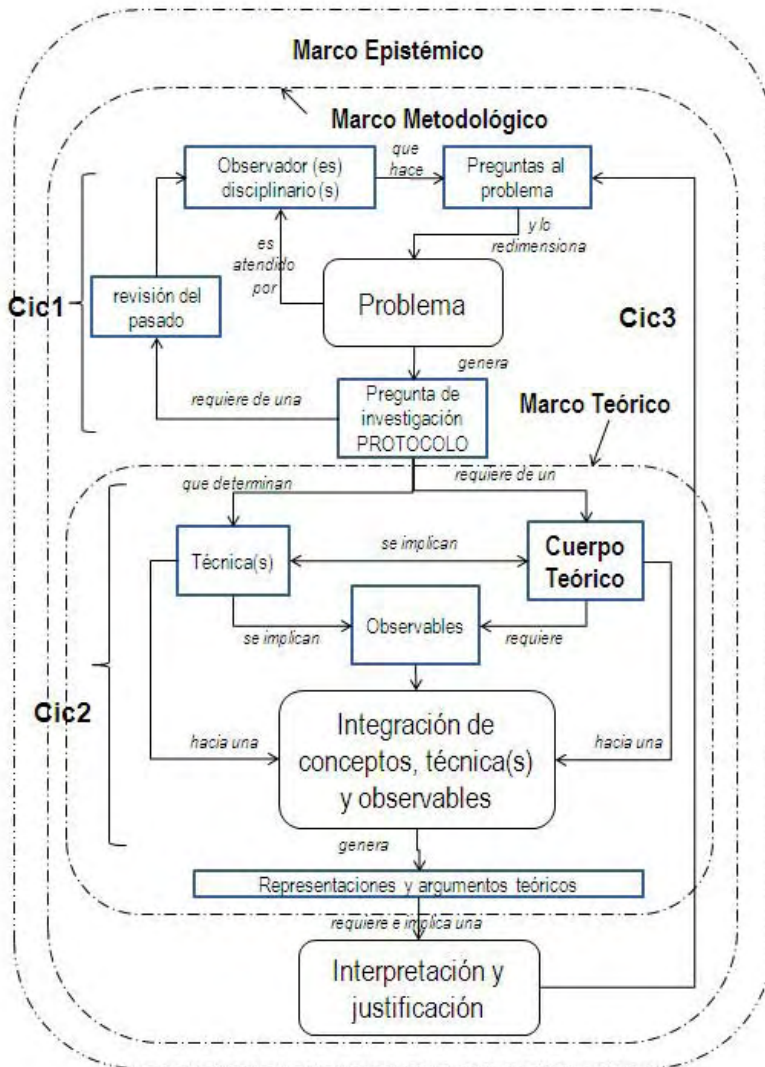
Marco Epistémico

Marco Metodológico

Observador (es) disciplinario (s)

que hace

Preguntas al problema

y lo redimensiona

es atendido por

Cic1

revisión del pasado

Problema

Cic3

genera

requiere de una

Pregunta de investigación PROTOCOLO

Marco Teórico

que determinan

requiere de un

Técnica(s)

se implican

Cuerpo Teórico

se implican

Observables

requiere

Cic2

hacia una

Integración de conceptos, técnica(s) y observables

hacia una

genera

Representaciones y argumentos teóricos

requiere e implica una

Interpretación y justificación